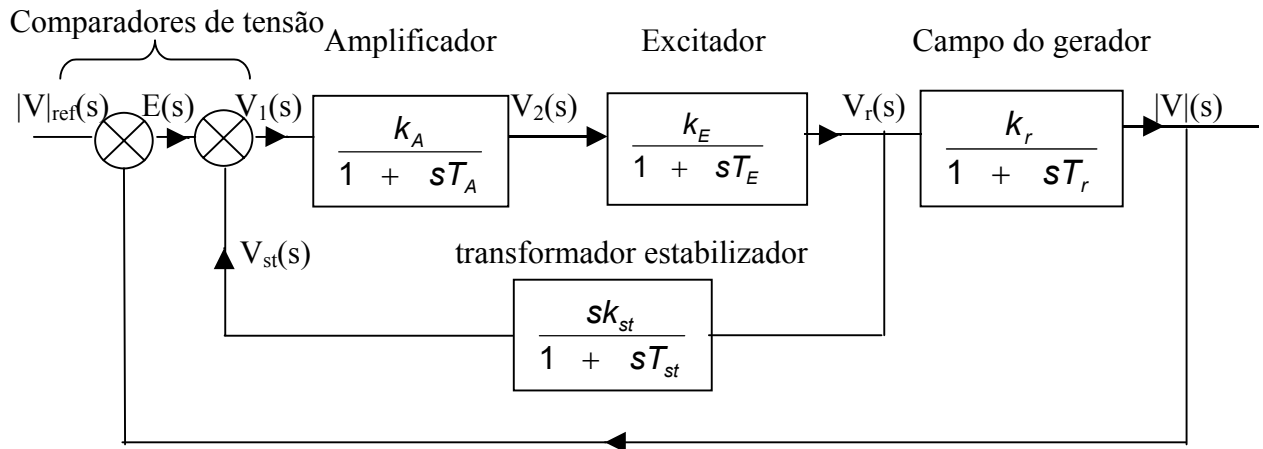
Comparadores de tensão

Amplificador

Excitador

Campo do gerador

$|V|_{ref}(s)$

$E(s)$

$V_1(s)$

$\frac{k_A}{1 + sT_A}$

$V_2(s)$

$\frac{k_E}{1 + sT_E}$

$V_r(s)$

$\frac{k_r}{1 + sT_r}$

$|V|(s)$

$V_{st}(s)$

transformador estabilizador

$\frac{sk_{st}}{1 + sT_{st}}$